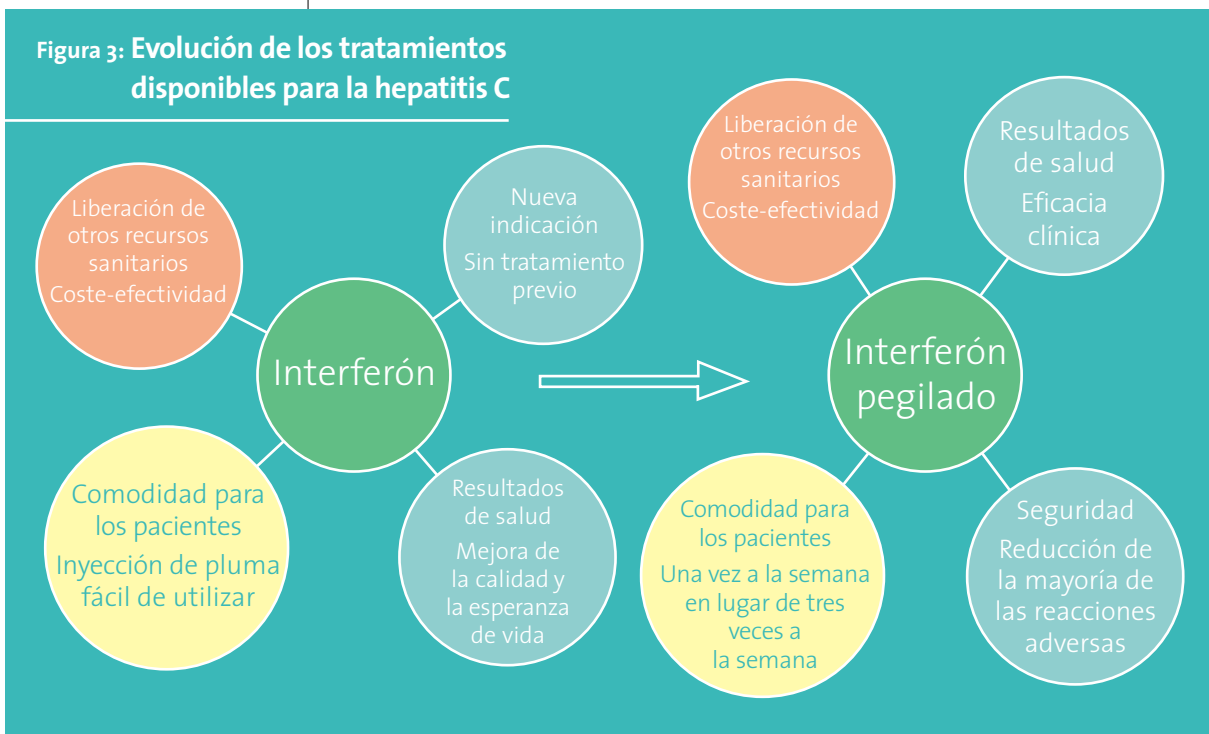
Figura 3: Evolución de los tratamientos disponibles para la hepatitis C

Liberación de otros recursos sanitarios
Coste-efectividad

Nueva indicación
Sin tratamiento previo

Interferón

Comodidad para los pacientes
Inyección de pluma fácil de utilizar

Resultados de salud
Mejora de la calidad y la esperanza de vida

Liberación de otros recursos sanitarios
Coste-efectividad

Resultados de salud
Eficacia clínica

Interferón pegilado

Comodidad para los pacientes
Una vez a la semana en lugar de tres veces a la semana

Seguridad
Reducción de la mayoría de las reacciones adversas